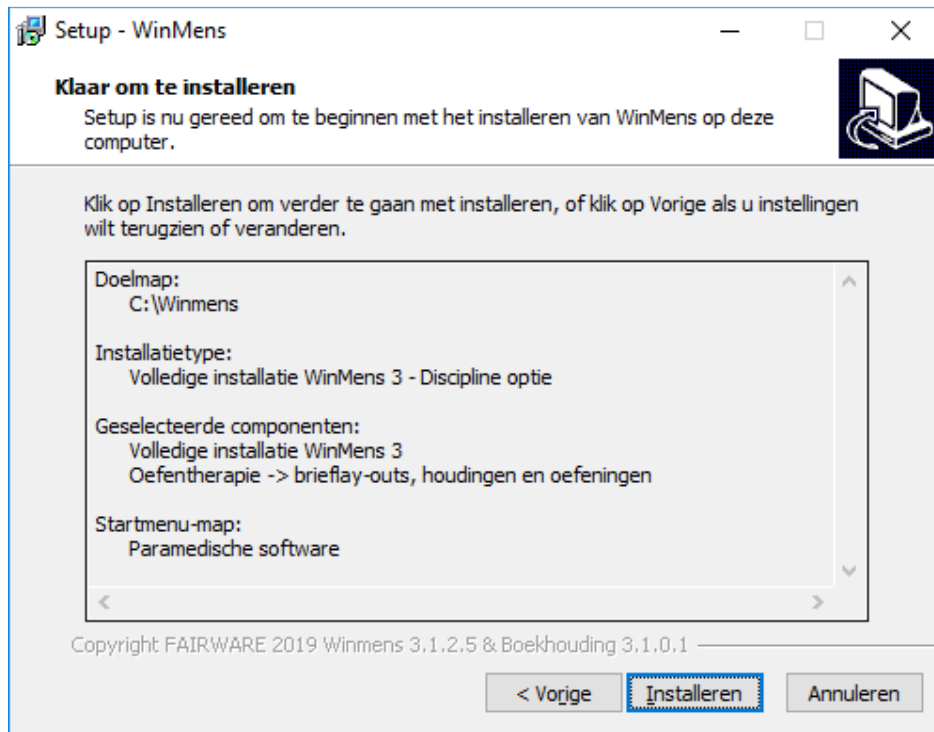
Setup - WinMens

Klaar om te installeren

Setup is nu gereed om te beginnen met het installeren van WinMens op deze computer.

Klik op Installeren om verder te gaan met installeren, of klik op Vorige als u instellingen wilt terugzien of veranderen.

Doelmap:
C:\Winmens

Installatietype:
Volledige installatie WinMens 3 - Discipline optie

Geselecteerde componenten:
Volledige installatie WinMens 3
Oefentherapie -> brieflay-outs, houdingen en oefeningen

Startmenu-map:
Paramedische software

Copyright FAIRWARE 2019 Winmens 3.1.2.5 & Boekhouding 3.1.0.1

< Vorige

Installeren

Annuleren